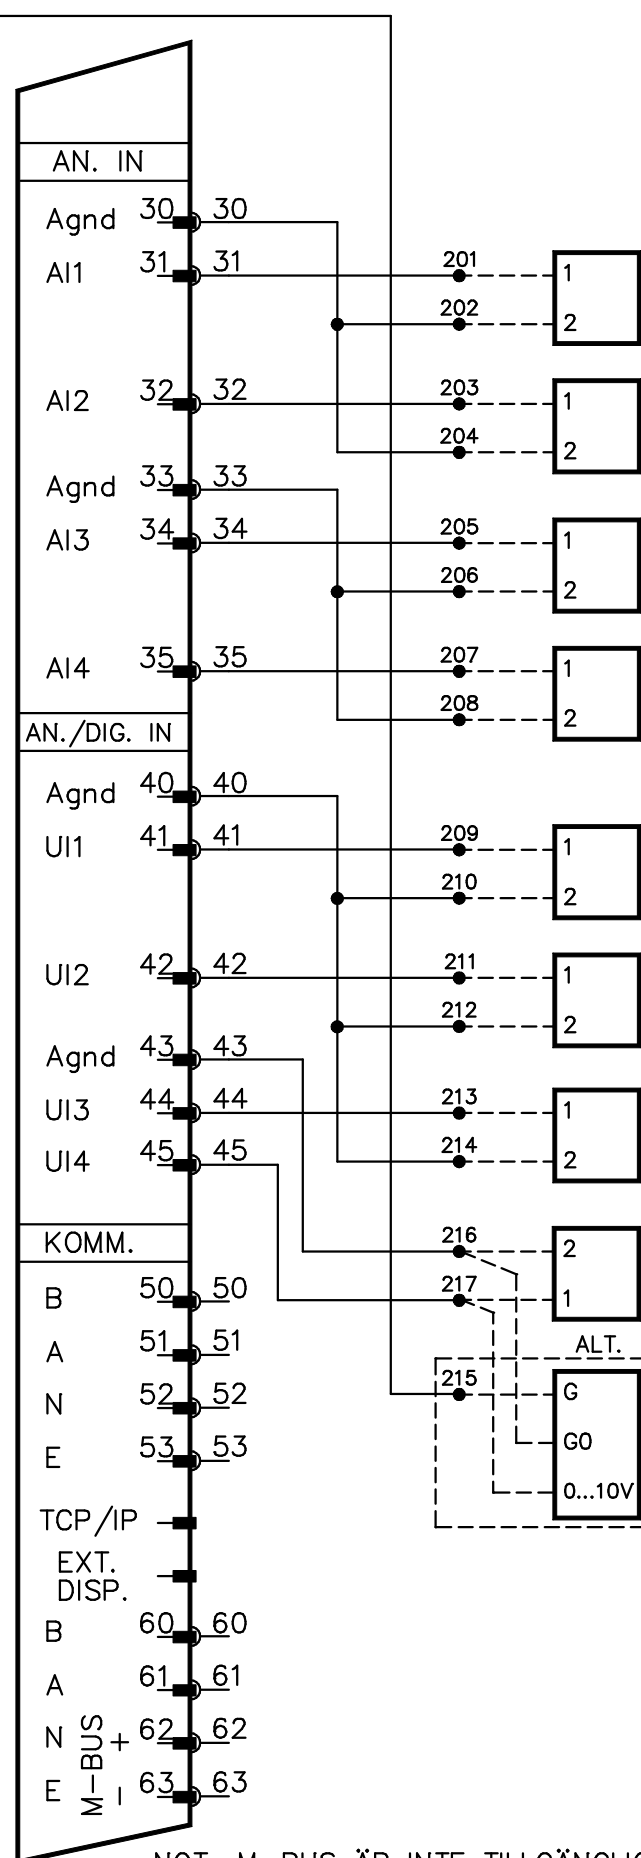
AN. IN
Agnd 30 30
AI1 31 31
AI2 32 32
Agnd 33 33
AI3 34 34
AI4 35 35
AN./DIG. IN
Agnd 40 40
UI1 41 41
UI2 42 42
Agnd 43 43
UI3 44 44
UI4 45 45
KOMM.
B 50 50
A 51 51
N 52 52
E 53 53
TCP/IP
EXT. DISP.
B 60 60
A 61 61
N M-BUS + 62 62
E – 63 63

201
202
203
204
205
206
207
208
209
210
211
212
213
214
216
217
215

1
2
1
2
1
2
1
2
1
2
1
2
1
2
2
1
ALT.
G
G0
0...10V

NOT: M–BUS ÄR INTE TILLGÄNGLIG